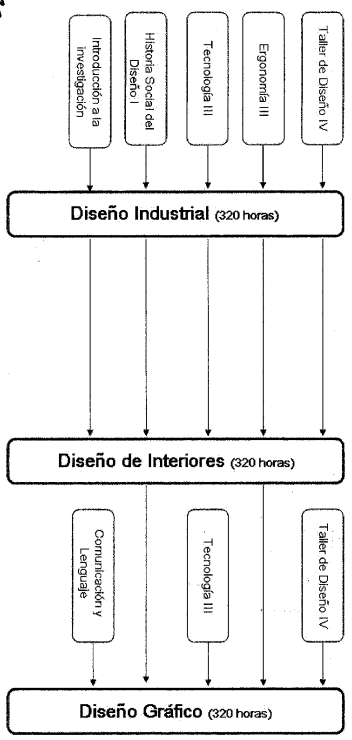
Introducción a la investigación

Historia Social del Diseño I

Tecnología III

Ergonomía III

Taller de Diseño IV

Diseño Industrial (320 horas)

Diseño de Interiores (320 horas)

Comunicación y Lenguaje

Tecnología III

Taller de Diseño IV

Diseño Gráfico (320 horas)